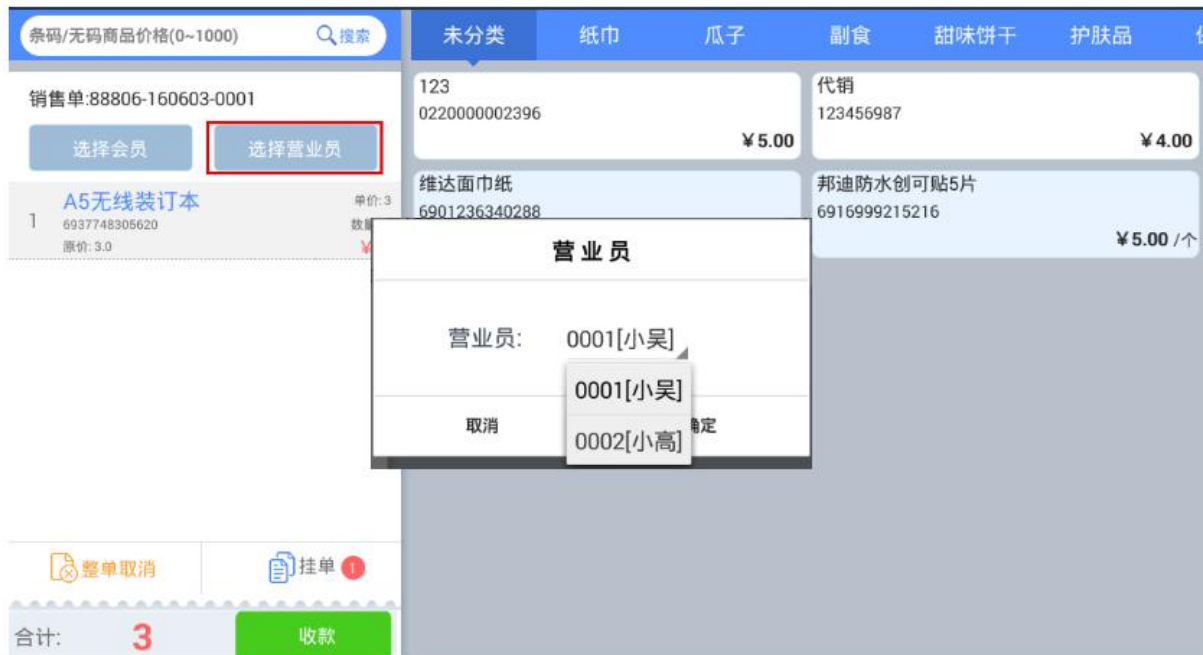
条码/无码商品价格(0~1000)
搜索

销售单:88806-160603-0001

选择会员
选择营业员

A5无线装订本
1
6937748305620
原价: 3.0
单价: 3
数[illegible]
¥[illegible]

整单取消
挂单 1

合计:
3
收款

未分类
纸巾
瓜子
副食
甜味饼干
护肤品
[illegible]

123
0220000002396
¥5.00

代销
123456987
¥4.00

维达面巾纸
6901236340288

邦迪防水创可贴5片
6916999215216
¥5.00 /个

营业员

营业员:
0001[小吴]

0001[小吴]
0002[小高]

取消
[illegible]定